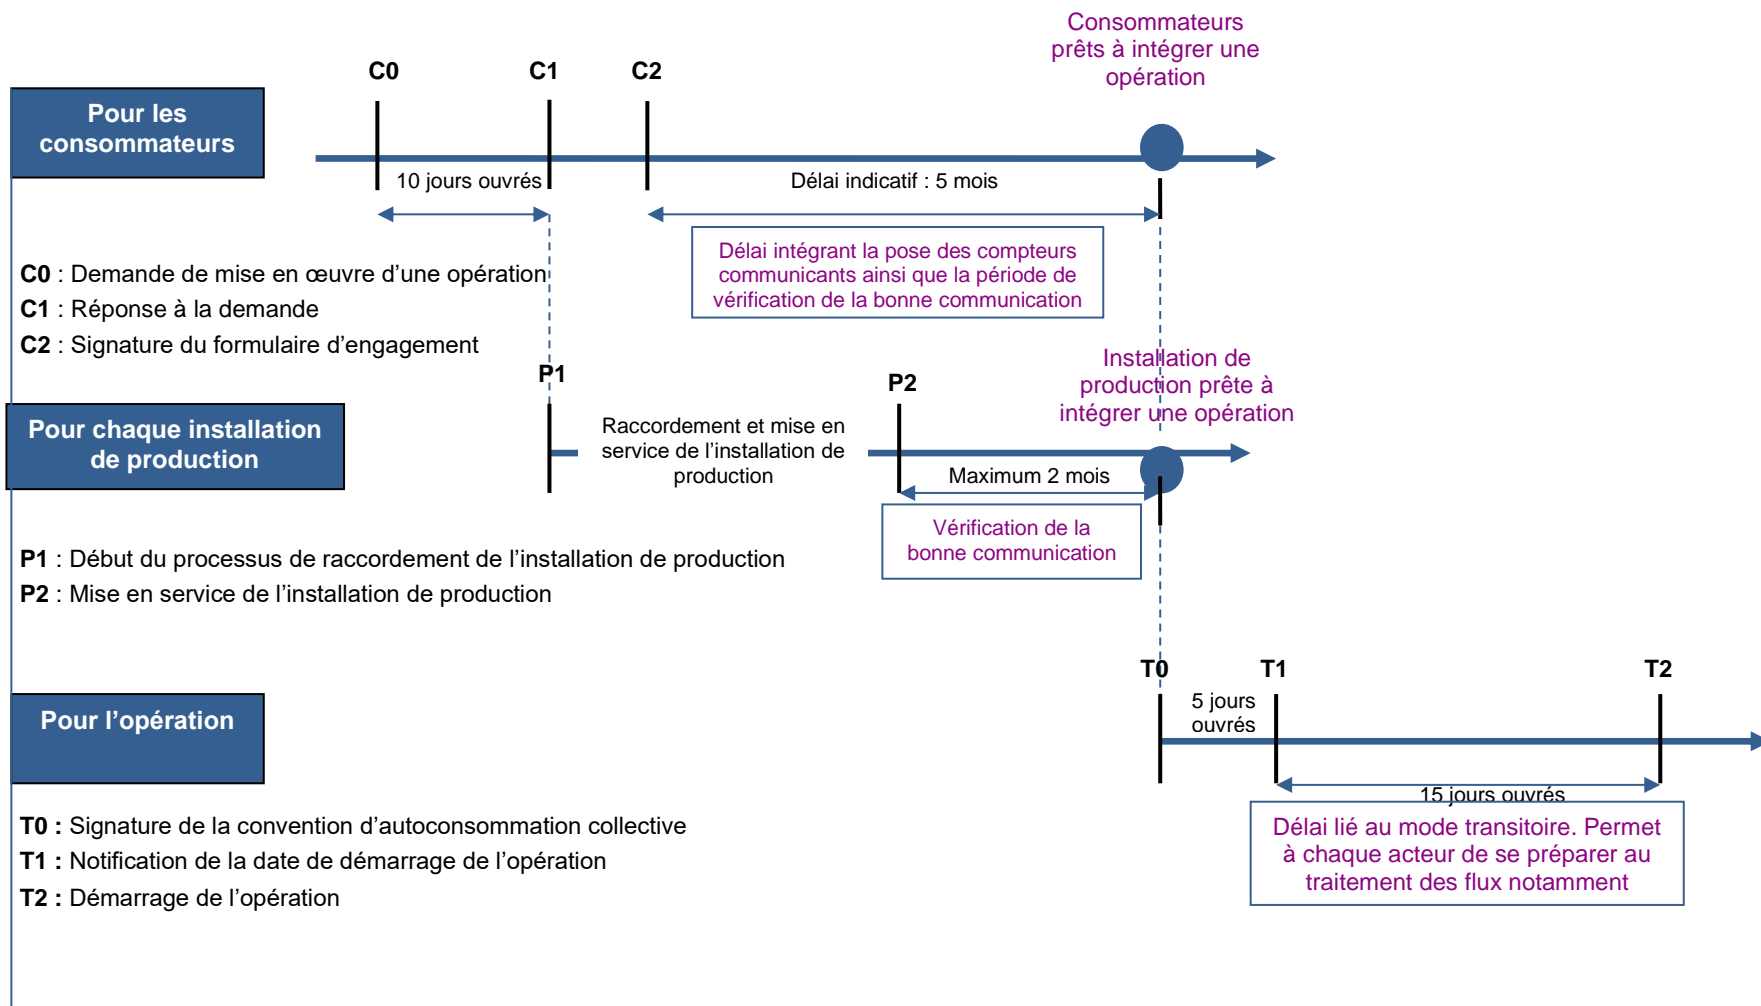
Consommateurs prêts à intégrer une opération

C0

C1

C2

Pour les consommateurs

10 jours ouvrés

Délai indicatif : 5 mois

Délai intégrant la pose des compteurs communicants ainsi que la période de vérification de la bonne communication

**C0** : Demande de mise en œuvre d’une opération

**C1** : Réponse à la demande

**C2** : Signature du formulaire d’engagement

Installation de production prête à intégrer une opération

P1

P2

Pour chaque installation de production

Raccordement et mise en service de l’installation de production

Maximum 2 mois

Vérification de la bonne communication

**P1** : Début du processus de raccordement de l’installation de production

**P2** : Mise en service de l’installation de production

T0

T1

T2

Pour l’opération

5 jours ouvrés

15 jours ouvrés

Délai lié au mode transitoire. Permet à chaque acteur de se préparer au traitement des flux notamment

**T0 :** Signature de la convention d’autoconsommation collective

**T1 :** Notification de la date de démarrage de l’opération

**T2 :** Démarrage de l’opération